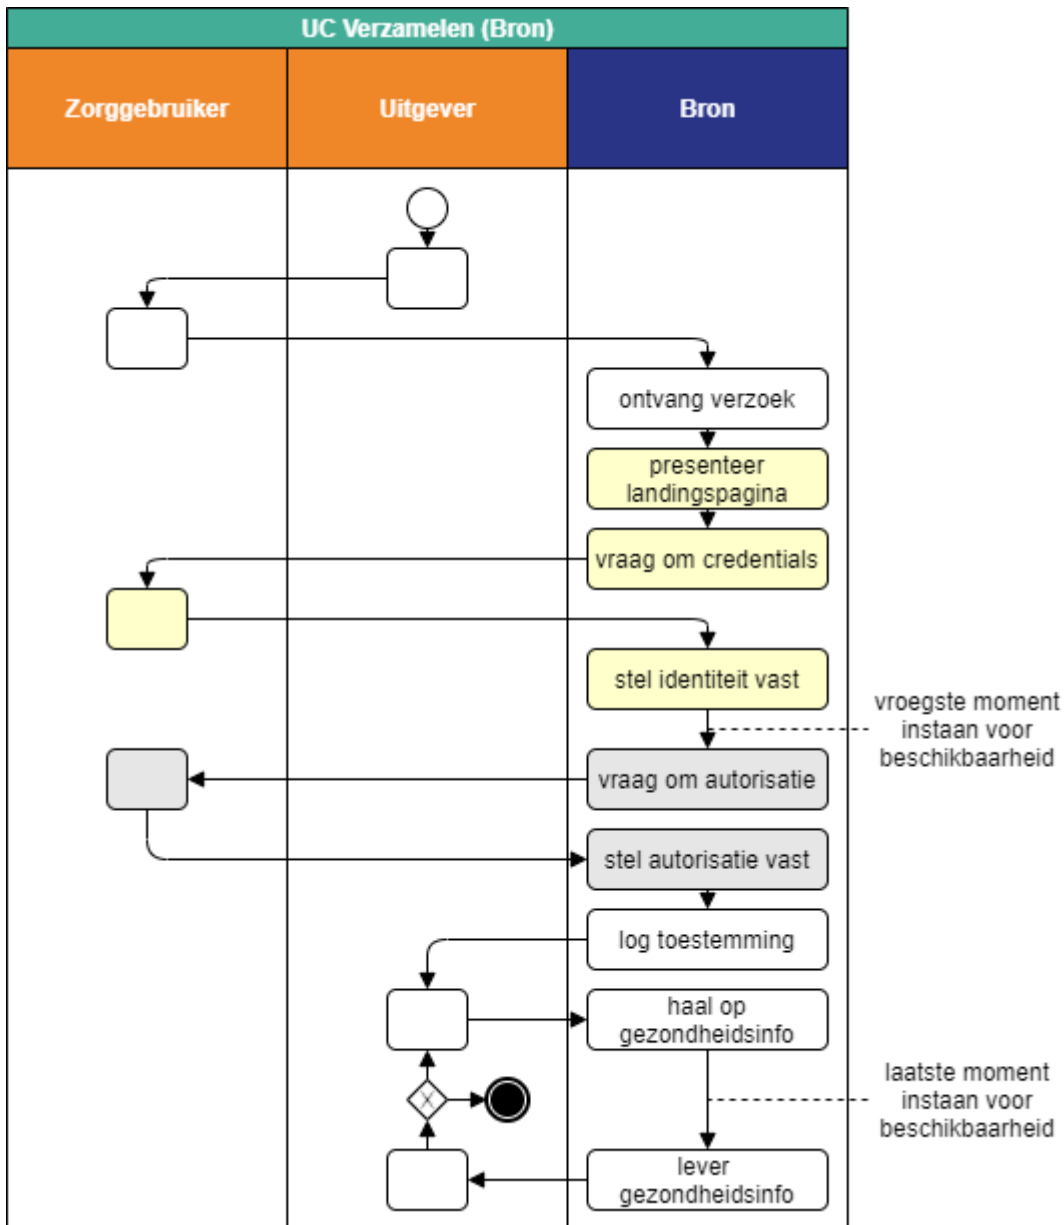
UC Verzamelen (Bron)

Zorggebruiker

Uitgever

Bron

ontvang verzoek

presenteer landingspagina

vraag om credentials

stel identiteit vast

vroegste moment instaan voor beschikbaarheid

vraag om autorisatie

stel autorisatie vast

log toestemming

haal op gezondheidsinfo

laatste moment instaan voor beschikbaarheid

lever gezondheidsinfo